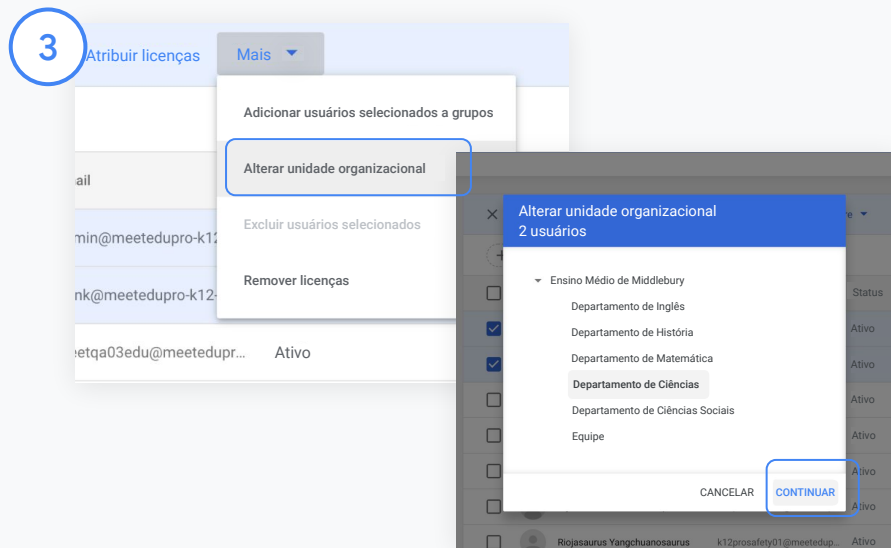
3

Atribuir licenças

Mais

ail

min@meetedupro-k12

nk@meetedupro-k12-

eetqa03edu@meetedupr...

Ativo

Adicionar usuários selecionados a grupos

Alterar unidade organizacional

Excluir usuários selecionados

Remover licenças

Alterar unidade organizacional
2 usuários

Ensino Médio de Middlebury

Departamento de Inglês

Departamento de História

Departamento de Matemática

Departamento de Ciências

Departamento de Ciências Sociais

Equipe

CANCELAR

CONTINUAR

Status

Ativo

Ativo

Ativo

Ativo

Ativo

Ativo

Ativo

Riojasaurus Yangchuanosaurus

k12prosafety01@meetedup...